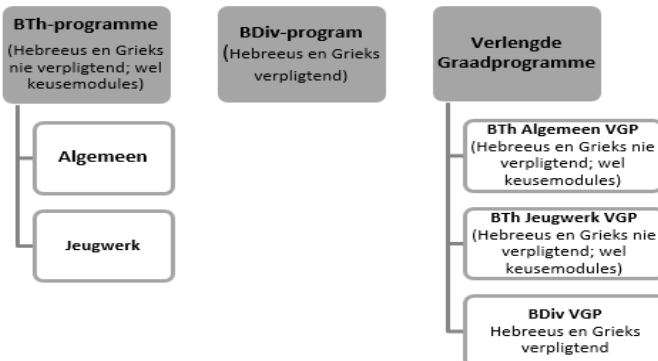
BTh-programme
(Hebreeus en Grieks nie verpligtend; wel keusemodules)

Algemeen

Jeugwerk

BDiv-program
(Hebreeus en Grieks verpligtend)

Verlengde Graadprogramme

BTh Algemeen VGP
(Hebreeus en Grieks nie verpligtend; wel keusemodules)

BTh Jeugwerk VGP
(Hebreeus en Grieks nie verpligtend; wel keusemodules)

BDiv VGP
Hebreeus en Grieks verpligtend